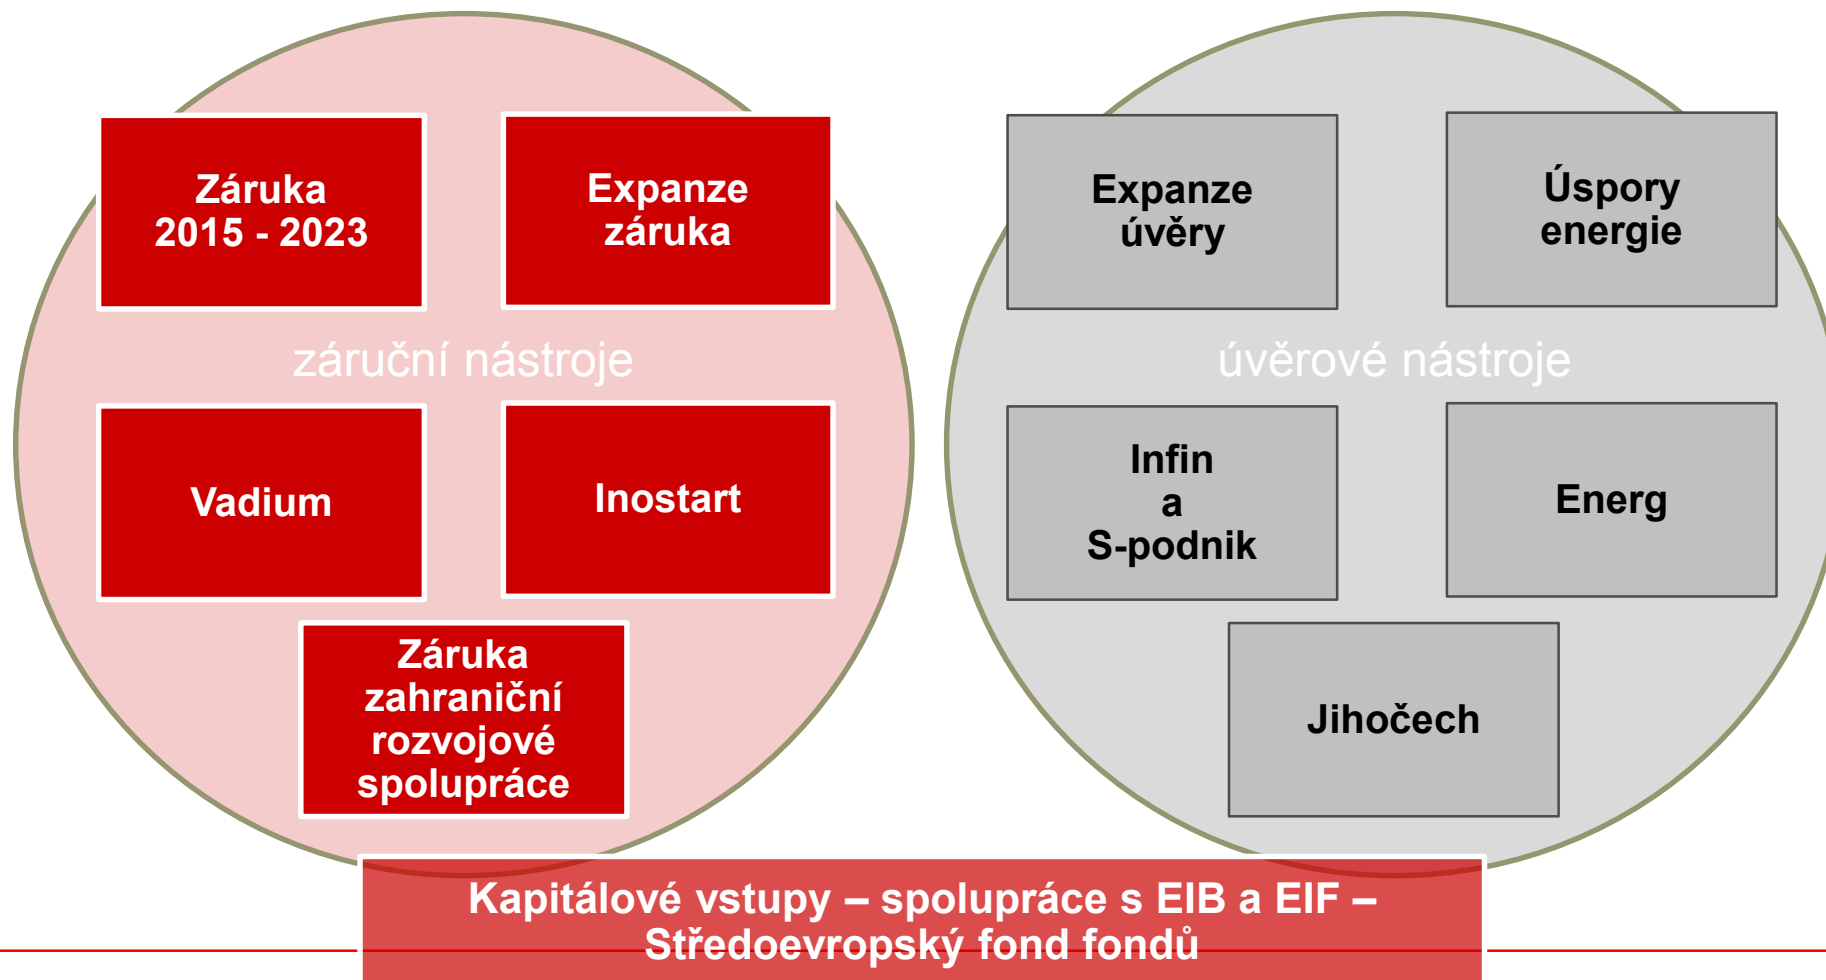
Záruka 2015 - 2023

Expanze záruka

záruční nástroje

Vadium

Inostart

Záruka zahraniční rozvojové spolupráce

Expanze úvěry

Úspory energie

úvěrové nástroje

Infin a S-podnik

Energ

Jihočech

Kapitálové vstupy – spolupráce s EIB a EIF – Středoevropský fond fondů